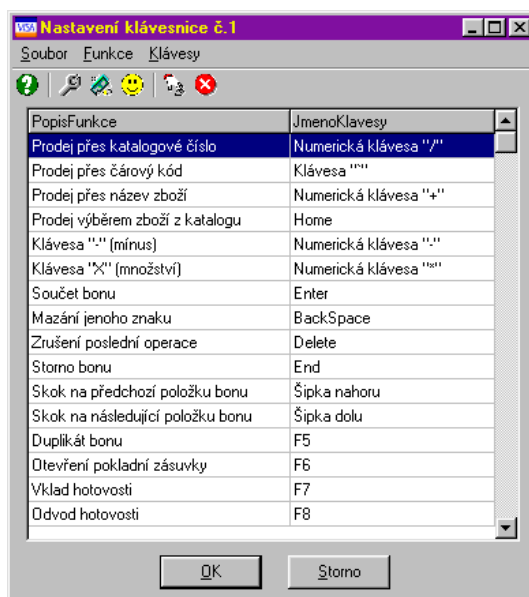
VISA Nastavení klávesnice č.1

Soubor Funkce Klávesy

| PopisFunkce | JmenoKlavesy |
|---|---|
| Prodej přes katalogové číslo | Numerická klávesa "/" |
| Prodej přes čárový kód | Klávesa "`" |
| Prodej přes název zboží | Numerická klávesa "+" |
| Prodej výběrem zboží z katalogu | Home |
| Klávesa "-" (mínus) | Numerická klávesa "-" |
| Klávesa "X" (množství) | Numerická klávesa "*" |
| Součet bonu | Enter |
| Mazání jenoho znaku | BackSpace |
| Zrušení poslední operace | Delete |
| Storno bonu | End |
| Skok na předchozí položku bonu | Šipka nahoru |
| Skok na následující položku bonu | Šipka dolu |
| Duplikát bonu | F5 |
| Otevření pokladní zásuvky | F6 |
| Vklad hotovosti | F7 |
| Odvod hotovosti | F8 |

OK Storno